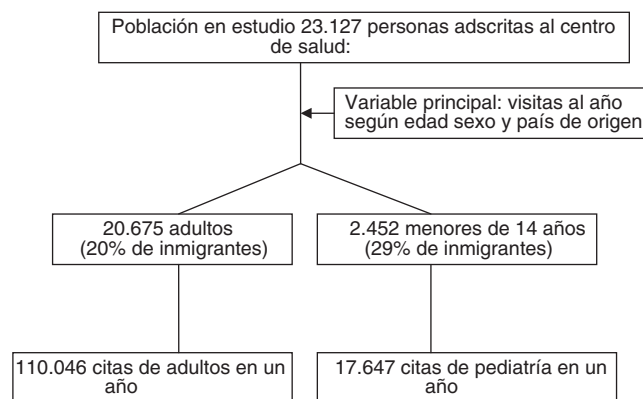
Población en estudio 23.127 personas adscritas al centro de salud:

Variable principal: visitas al año según edad sexo y país de origen

20.675 adultos (20% de inmigrantes)

2.452 menores de 14 años (29% de inmigrantes)

110.046 citas de adultos en un año

17.647 citas de pediatría en un año